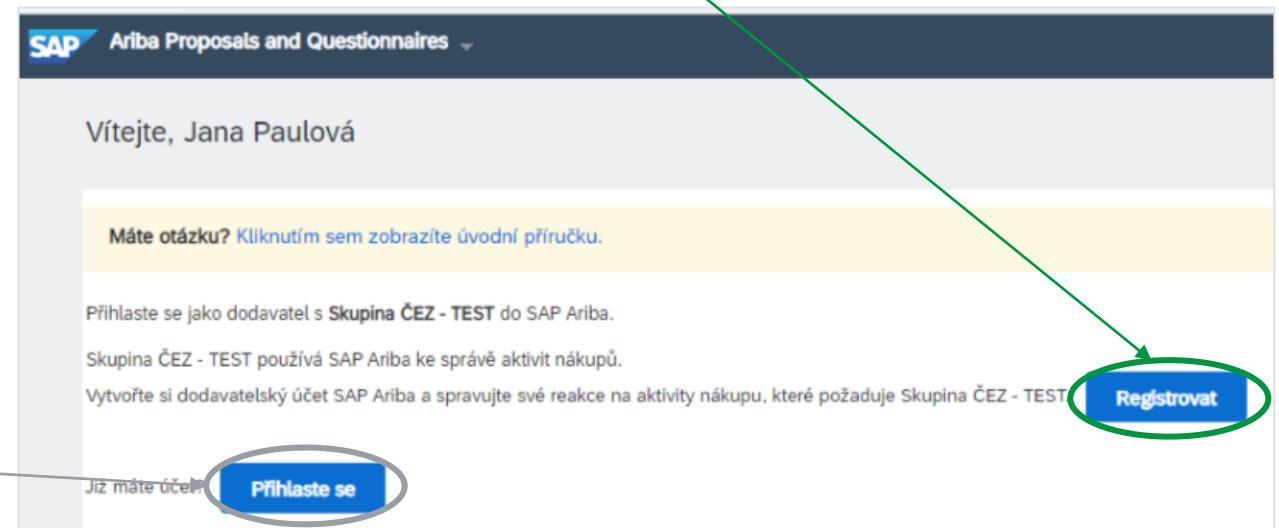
SAP Ariba Proposals and Questionnaires

Vítejte, Jana Paulová

Máte otázku? Kliknutím sem zobrazíte úvodní příručku.

Přihlaste se jako dodavatel s Skupina ČEZ - TEST do SAP Ariba.

Skupina ČEZ - TEST používá SAP Ariba ke správě aktivit nákupů.
Vytvořte si dodavatelský účet SAP Ariba a spravujte své reakce na aktivity nákupu, které požaduje Skupina ČEZ - TEST

Registrovat

Již máte účet? Přihlaste se